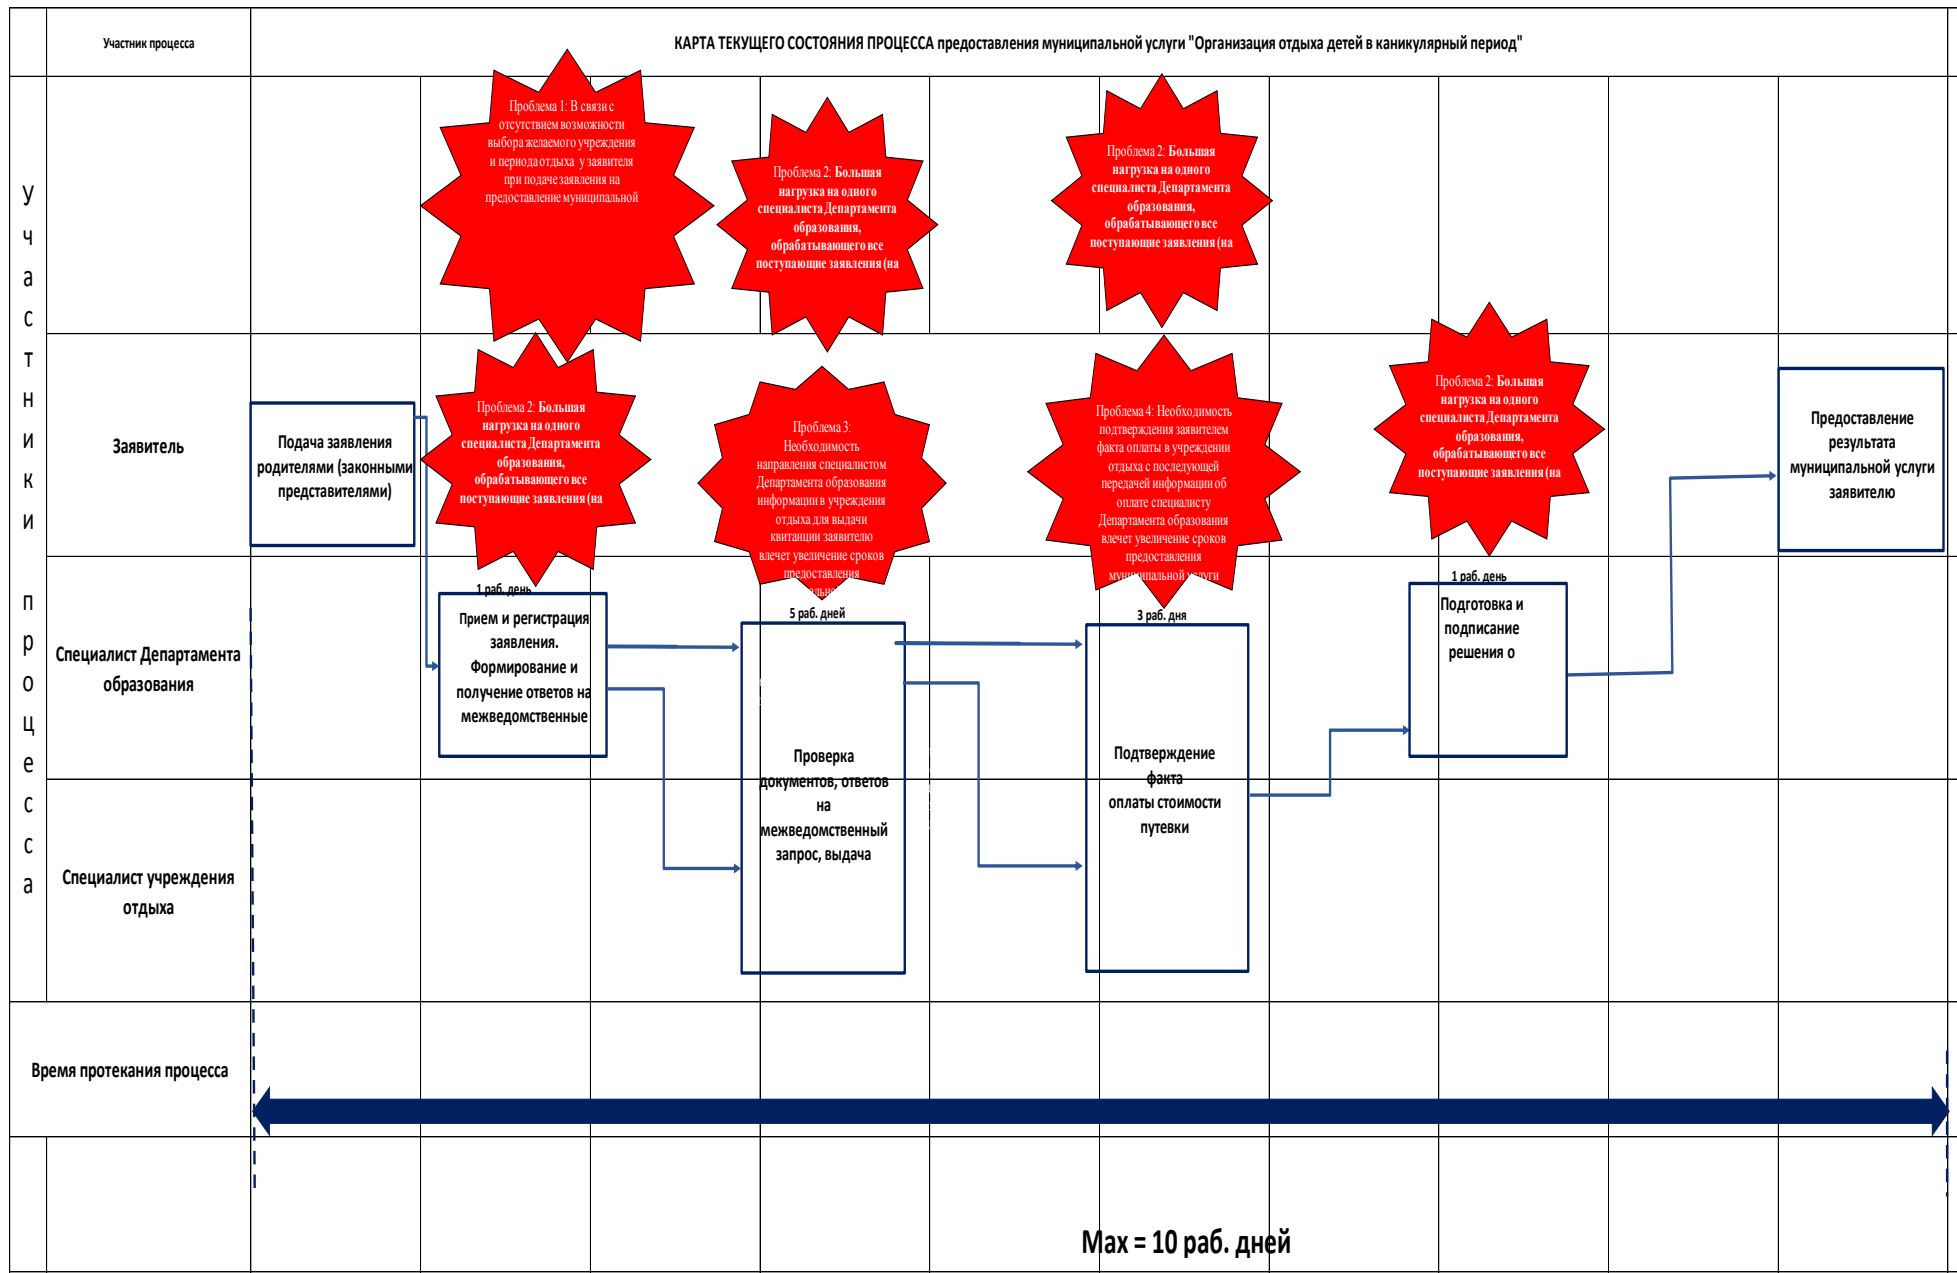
Участник процесса

КАРТА ТЕКУЩЕГО СОСТОЯНИЯ ПРОЦЕССА предоставления муниципальной услуги "Организация отдыха детей в каникулярный период"

Участники процесса

Проблема 1: В связи с отсутствием возможности выбора желаемого учреждения и периода отдыха у заявителя при подаче заявления на предоставление муниципальной

Проблема 2: Большая нагрузка на одного специалиста Департамента образования, обрабатывающего все поступающие заявления (на

Проблема 2: Большая нагрузка на одного специалиста Департамента образования, обрабатывающего все поступающие заявления (на

Заявитель

Подача заявления родителями (законными представителями)

Проблема 2: Большая нагрузка на одного специалиста Департамента образования, обрабатывающего все поступающие заявления (на

Проблема 3: Необходимость направления специалистом Департамента образования информации в учреждения отдыха для выдачи квитанции заявителю влечет увеличение сроков предоставления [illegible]

Проблема 4: Необходимость подтверждения заявителем факта оплаты в учреждении отдыха с последующей передачей информации об оплате специалисту Департамента образования влечет увеличение сроков предоставления муниципальной услуги

Проблема 2: Большая нагрузка на одного специалиста Департамента образования, обрабатывающего все поступающие заявления (на

Предоставление результата муниципальной услуги заявителю

Специалист Департамента образования

1 раб. день

Прием и регистрация заявления. Формирование и получение ответов на межведомственные

5 раб. дней

Проверка документов, ответов на межведомственный запрос, выдача

3 раб. дня

Подтверждение факта оплаты стоимости путевки

1 раб. день

Подготовка и подписание решения о

Специалист учреждения отдыха

Время протекания процесса

Max = 10 раб. дней